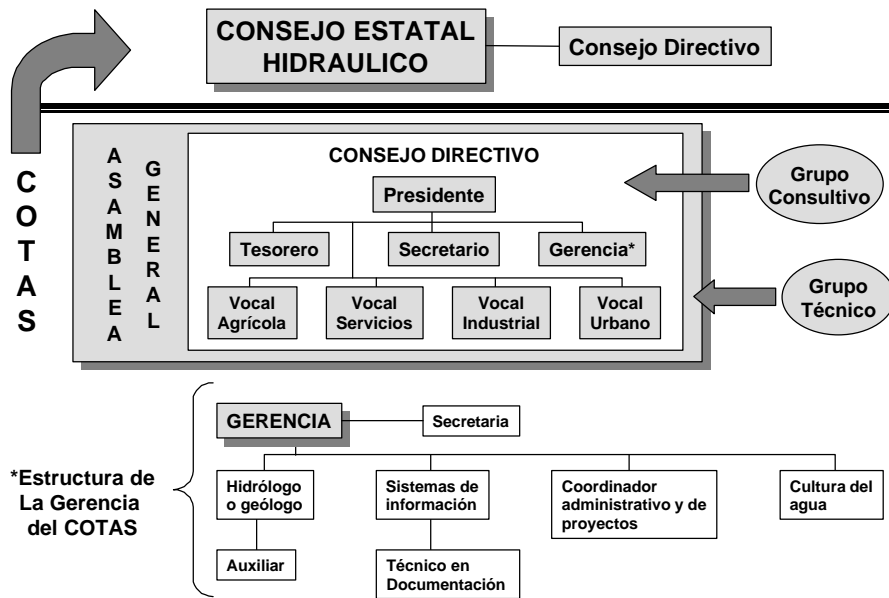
CONSEJO ESTATAL HIDRAULICO

Consejo Directivo

COTAS

ASAMBLEA GENERAL

CONSEJO DIRECTIVO

Presidente

Tesorero

Secretario

Gerencia*

Vocal Agrícola

Vocal Servicios

Vocal Industrial

Vocal Urbano

Grupo Consultivo

Grupo Técnico

*Estructura de La Gerencia del COTAS

GERENCIA

Secretaria

Hidrólogo o geólogo

Auxiliar

Sistemas de información

Técnico en Documentación

Coordinador administrativo y de proyectos

Cultura del agua